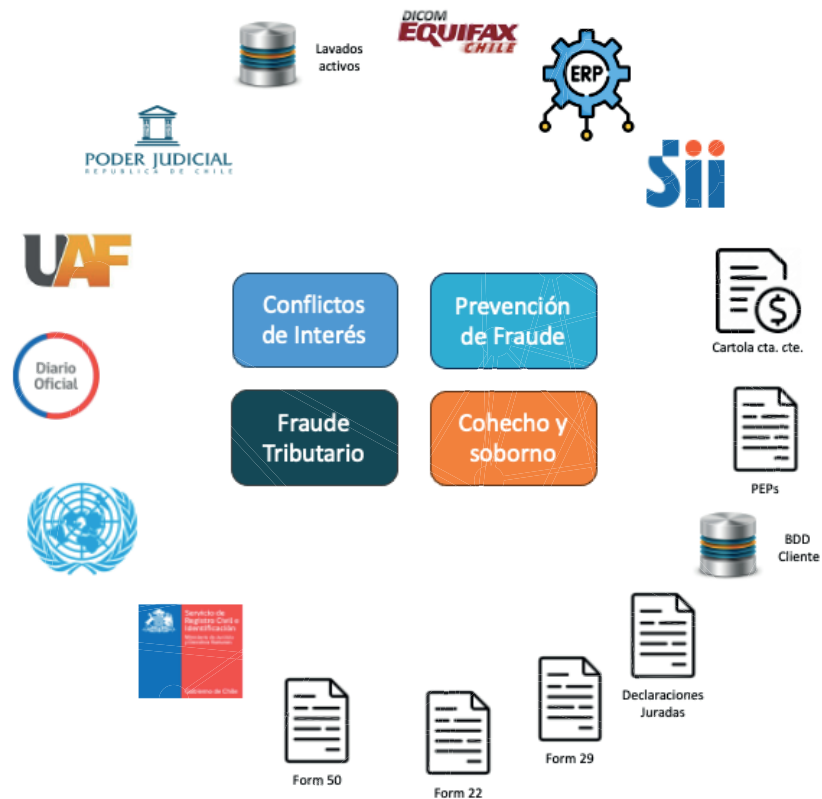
Lavados activos

DICOM EQUIFAX CHILE

ERP

PODER JUDICIAL
REPÚBLICA DE CHILE

SII

UAF

Conflictos de Interés

Prevención de Fraude

Cartola cta. cte.

Diario Oficial

Fraude Tributario

Cohecho y soborno

PEPs

BDD Cliente

Servicio de Registro Civil e Identificación
Ministerio de Justicia y Derechos Humanos
Gobierno de Chile

Declaraciones Juradas

Form 29

Form 50

Form 22